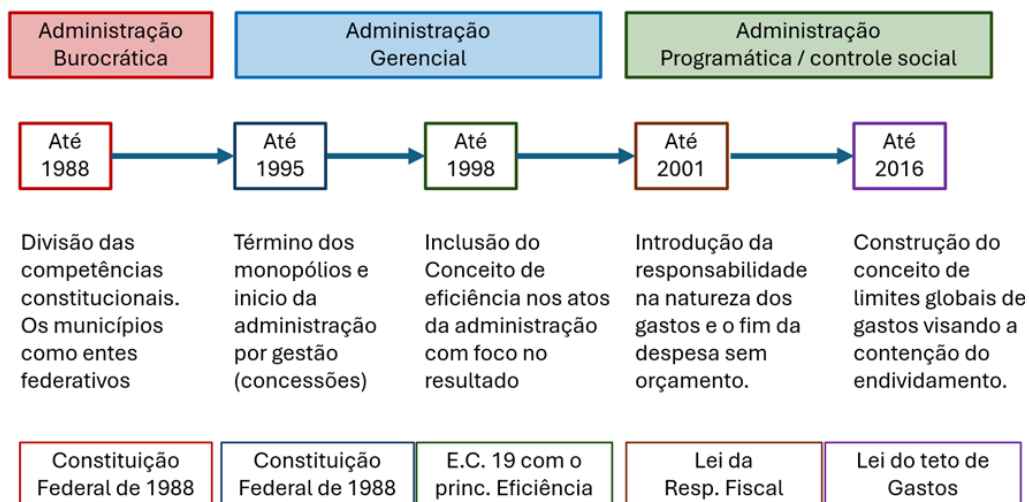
Administração Burocrática

Administração Gerencial

Administração Programática / controle social

Até 1988

Até 1995

Até 1998

Até 2001

Até 2016

Divisão das competências constitucionais. Os municípios como entes federativos

Término dos monopólios e inicio da administração por gestão (concessões)

Inclusão do Conceito de eficiência nos atos da administração com foco no resultado

Introdução da responsabilidade na natureza dos gastos e o fim da despesa sem orçamento.

Construção do conceito de limites globais de gastos visando a contenção do endividamento.

Constituição Federal de 1988

Constituição Federal de 1988

E.C. 19 com o princ. Eficiência

Lei da Resp. Fiscal

Lei do teto de Gastos